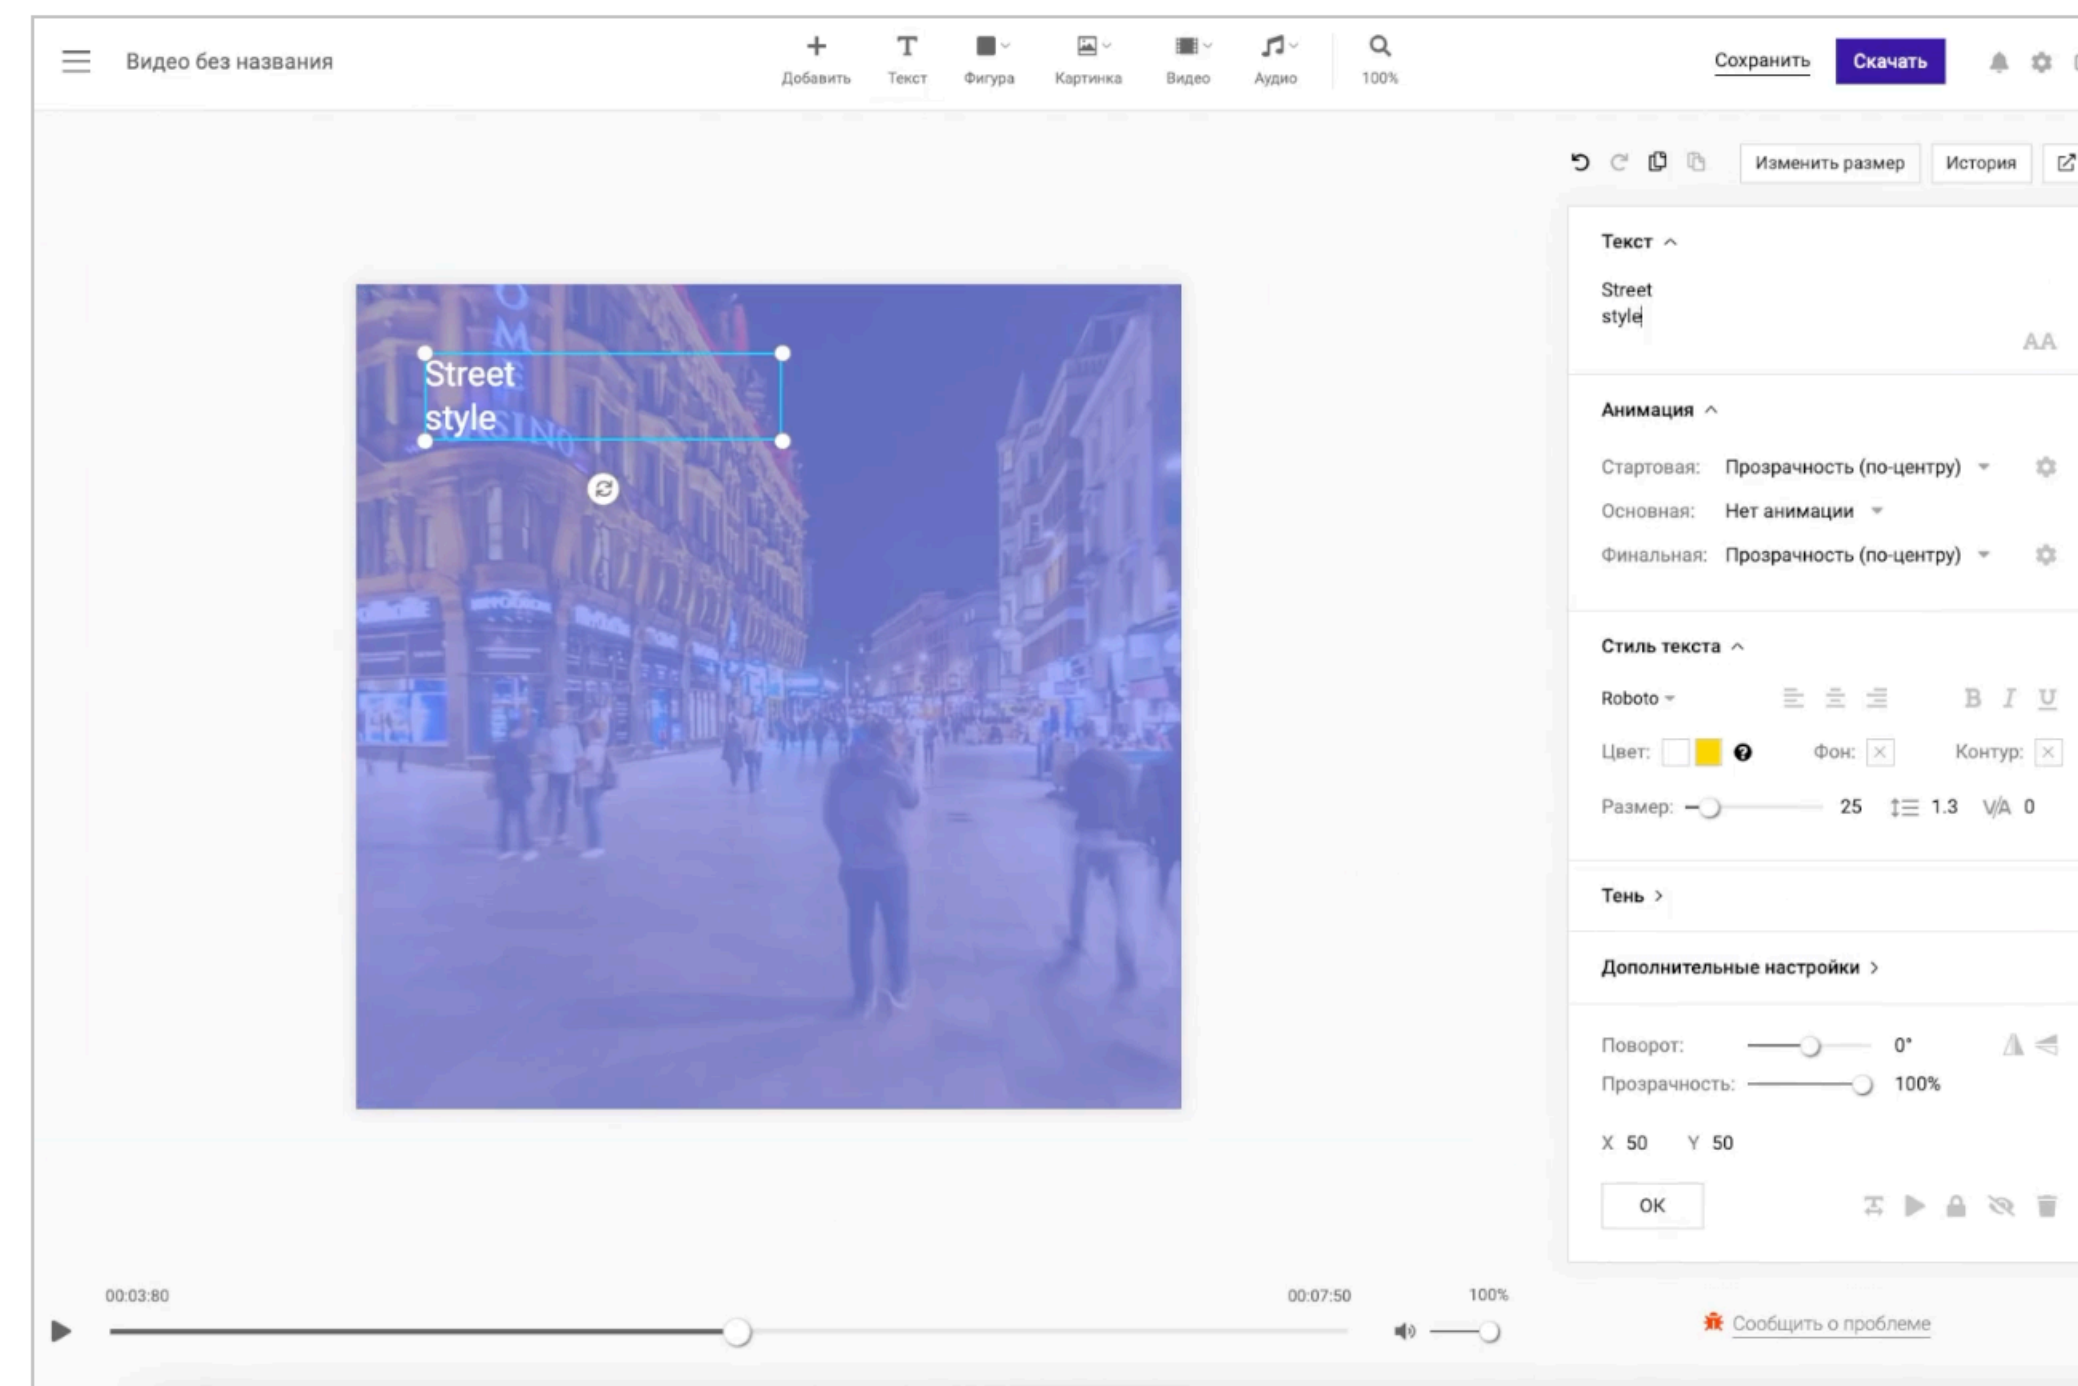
Видео без названия

Добавить
Текст
Фигура
Картинка
Видео
Аудио
100%

Сохранить
Скачать

Изменить размер
История

Street
style

Текст

Street
style

AA

Анимация

Стартовая: Прозрачность (по-центру)
Основная: Нет анимации
Финальная: Прозрачность (по-центру)

Стиль текста

Roboto

B I U

Цвет:
Фон:
Контур:

Размер: 25 1.3 V/A 0

Тень

Дополнительные настройки

Поворот: 0°
Прозрачность: 100%

X 50 Y 50

OK

00:03:80
00:07:50
100%

Сообщить о проблеме